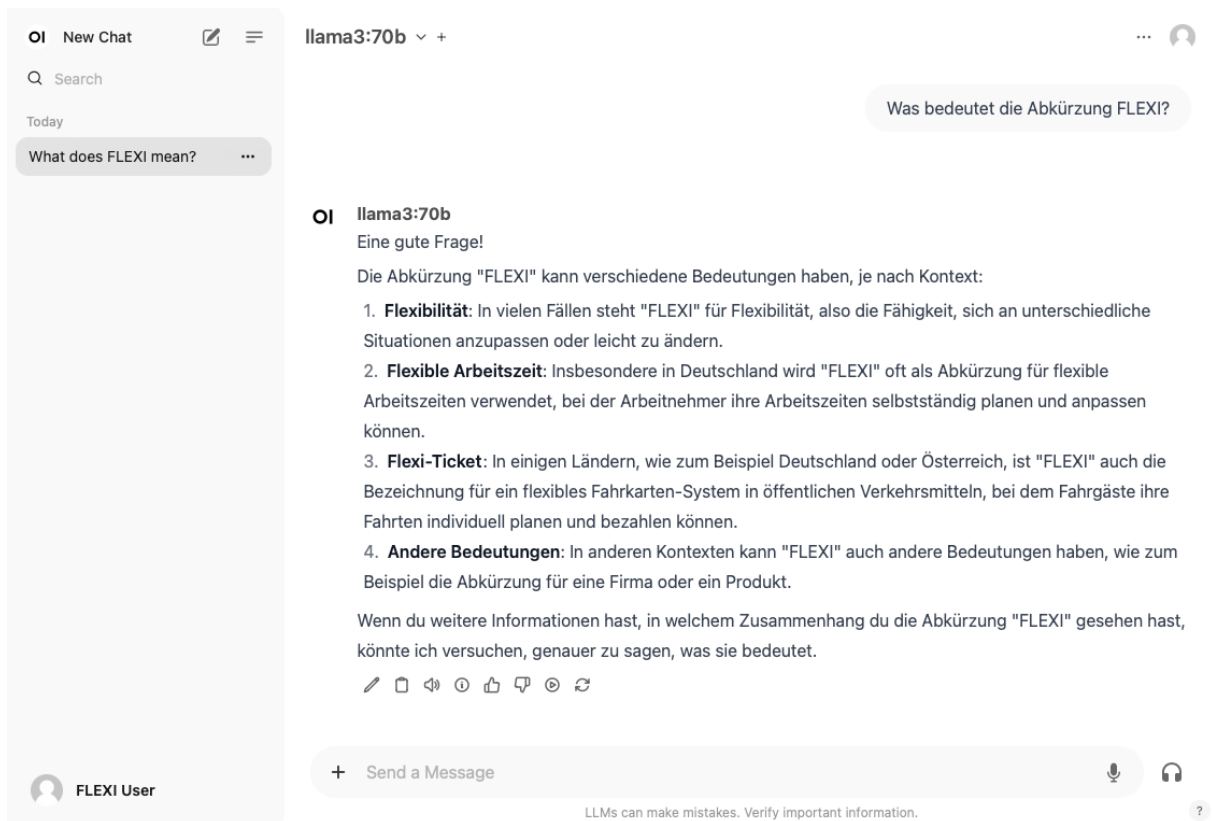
OI New Chat

Search

Today

What does FLEXI mean? ···

llama3:70b ∨ +

···

Was bedeutet die Abkürzung FLEXI?

OI llama3:70b

Eine gute Frage!

Die Abkürzung "FLEXI" kann verschiedene Bedeutungen haben, je nach Kontext:

1. **Flexibilität**: In vielen Fällen steht "FLEXI" für Flexibilität, also die Fähigkeit, sich an unterschiedliche Situationen anzupassen oder leicht zu ändern.
2. **Flexible Arbeitszeit**: Insbesondere in Deutschland wird "FLEXI" oft als Abkürzung für flexible Arbeitszeiten verwendet, bei der Arbeitnehmer ihre Arbeitszeiten selbstständig planen und anpassen können.
3. **Flexi-Ticket**: In einigen Ländern, wie zum Beispiel Deutschland oder Österreich, ist "FLEXI" auch die Bezeichnung für ein flexibles Fahrkarten-System in öffentlichen Verkehrsmitteln, bei dem Fahrgäste ihre Fahrten individuell planen und bezahlen können.
4. **Andere Bedeutungen**: In anderen Kontexten kann "FLEXI" auch andere Bedeutungen haben, wie zum Beispiel die Abkürzung für eine Firma oder ein Produkt.

Wenn du weitere Informationen hast, in welchem Zusammenhang du die Abkürzung "FLEXI" gesehen hast, könnte ich versuchen, genauer zu sagen, was sie bedeutet.

FLEXI User

+ Send a Message

LLMs can make mistakes. Verify important information.

?